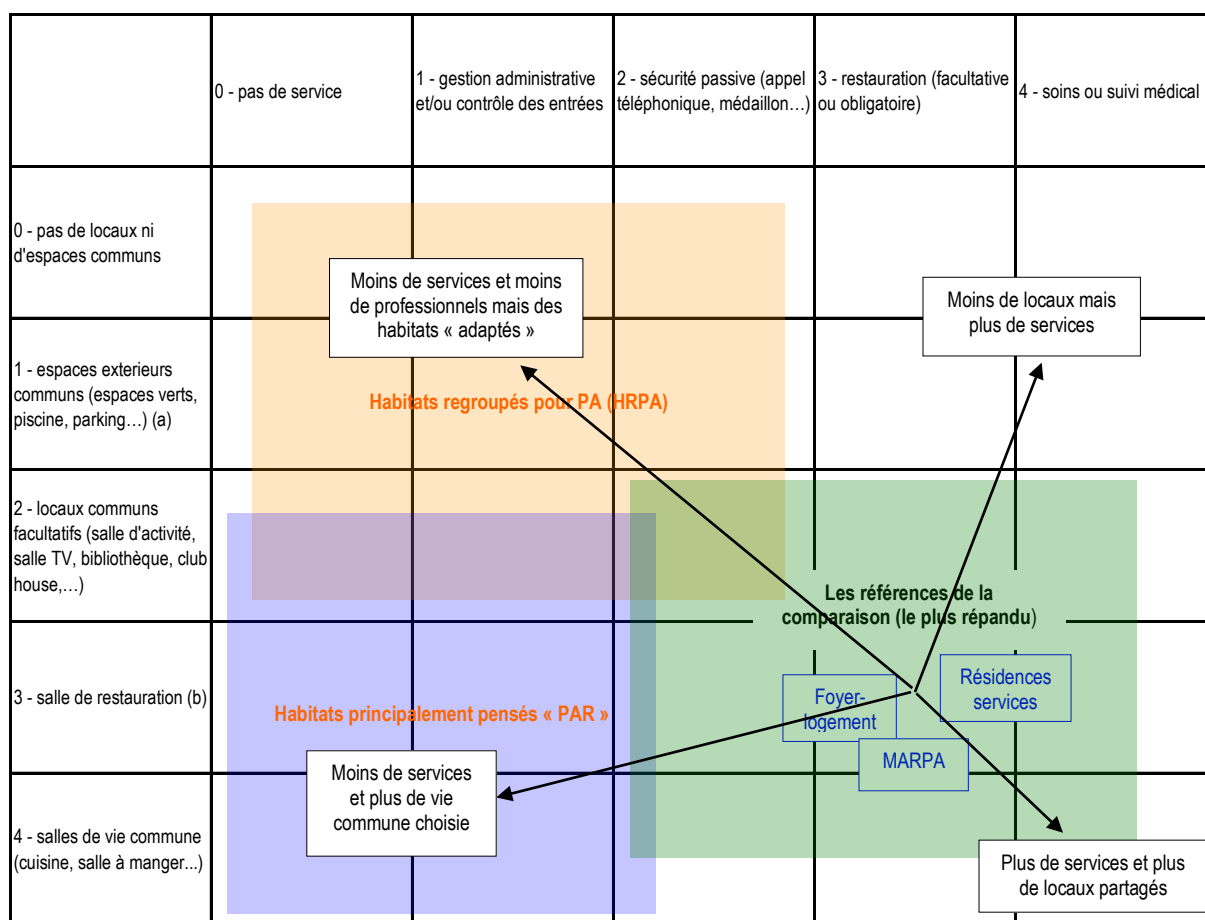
| | 0 - pas de service | 1 - gestion administrative et/ou contrôle des entrées | 2 - sécurité passive (appel téléphonique, médaillon…) | 3 - restauration (facultative ou obligatoire) | 4 - soins ou suivi médical |
|---|---|---|---|---|---|
| 0 - pas de locaux ni d'espaces communs | | | | | |
| 1 - espaces exterieurs communs (espaces verts, piscine, parking…) (a) | | | | | |
| 2 - locaux communs facultatifs (salle d'activité, salle TV, bibliothèque, club house,…) | | | | | |
| 3 - salle de restauration (b) | | | | | |
| 4 - salles de vie commune (cuisine, salle à manger...) | | | | | |

Moins de services et moins de professionnels mais des habitats « adaptés »

Moins de locaux mais plus de services

Habitats regroupés pour PA (HRPA)

Les références de la comparaison (le plus répandu)

Résidences services

Foyer-logement

MARPA

Habitats principalement pensés « PAR »

Moins de services et plus de vie commune choisie

Plus de services et plus de locaux partagés